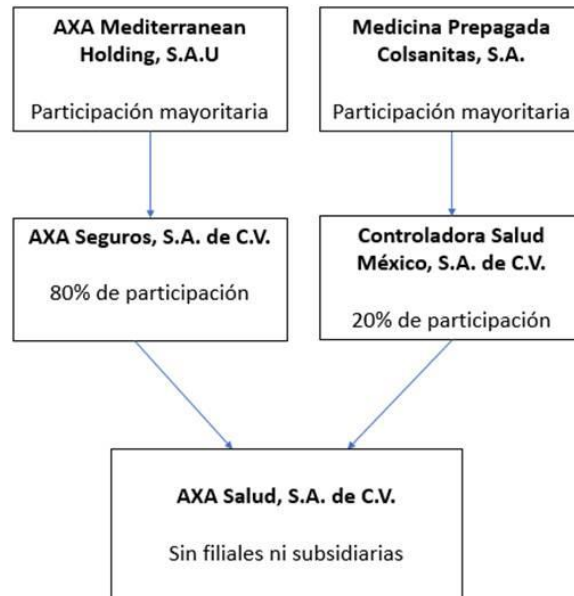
AXA Mediterranean Holding, S.A.U

Participación mayoritaria

Medicina Prepagada Colsanitas, S.A.

Participación mayoritaria

AXA Seguros, S.A. de C.V.

80% de participación

Controladora Salud México, S.A. de C.V.

20% de participación

AXA Salud, S.A. de C.V.

Sin filiales ni subsidiarias